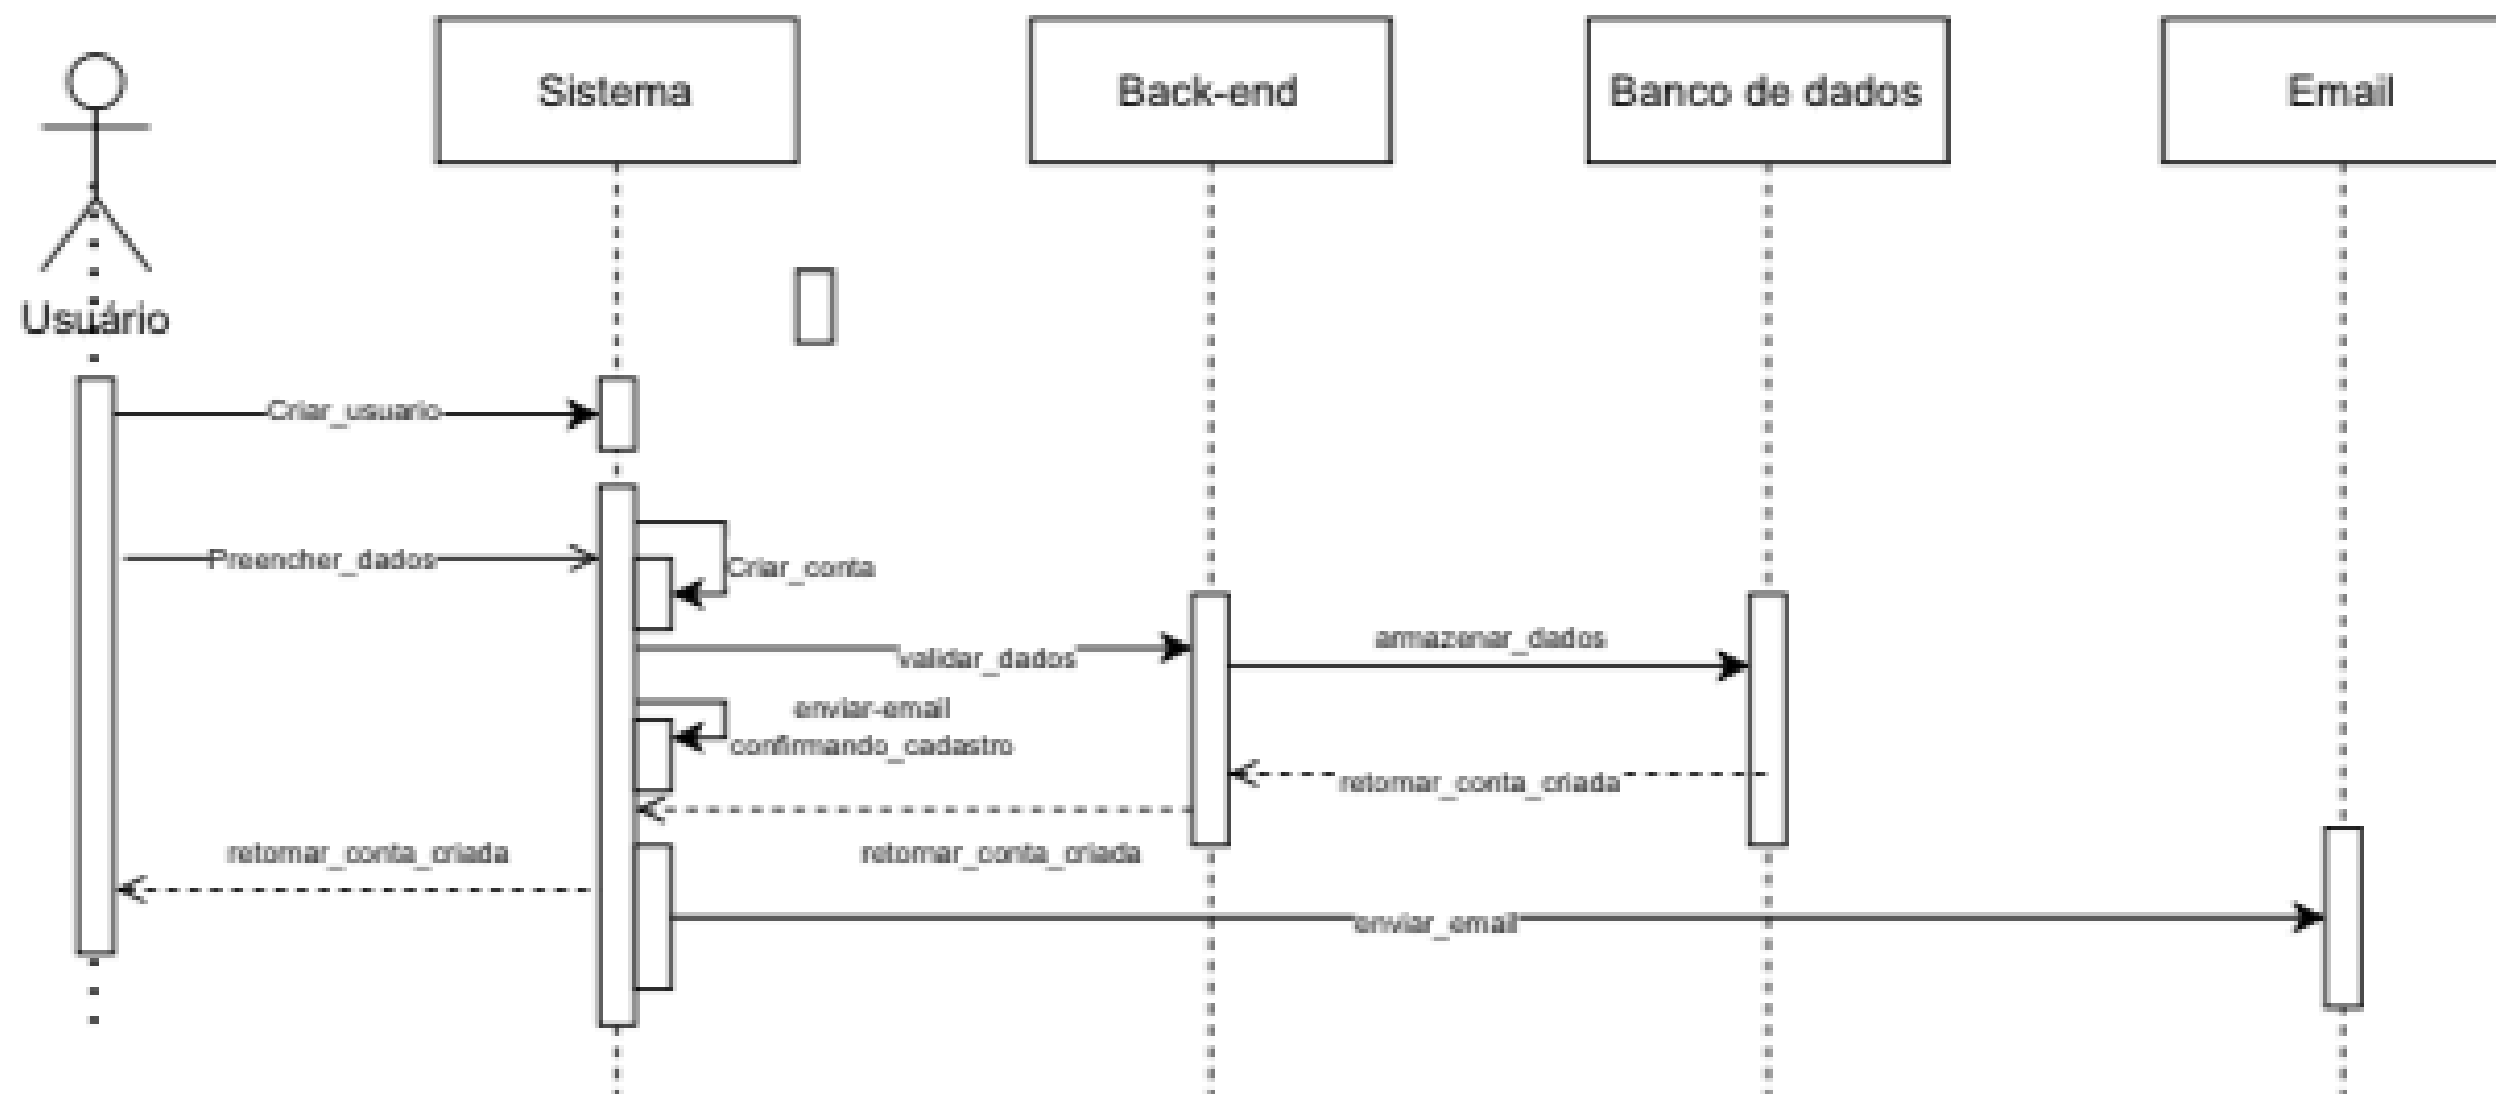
Sistema

Back-end

Banco de dados

Email

Usuário

Criar_usuario

Preencher_dados

Criar_conta

validar_dados

amazenar_dados

enviar-email
confirmando_cadastro

retomar_conta_criada

retomar_conta_criada

retomar_conta_criada

enviar_email